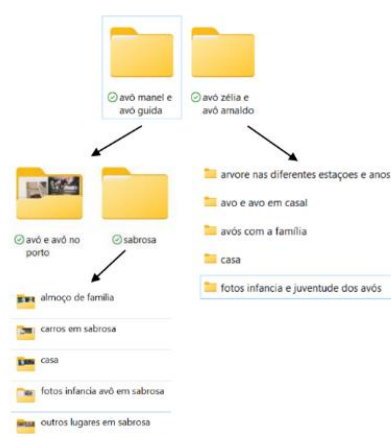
avô manel e avó guida

avó zélia e avô arnaldo

avó e avô no porto

sabrosa

arvore nas diferentes estações e anos

avo e avo em casal

avós com a familia

casa

fotos infancia e juventude dos avós

almoço de familia

carros em sabrosa

casa

fotos infancia avô em sabrosa

outros lugares em sabrosa